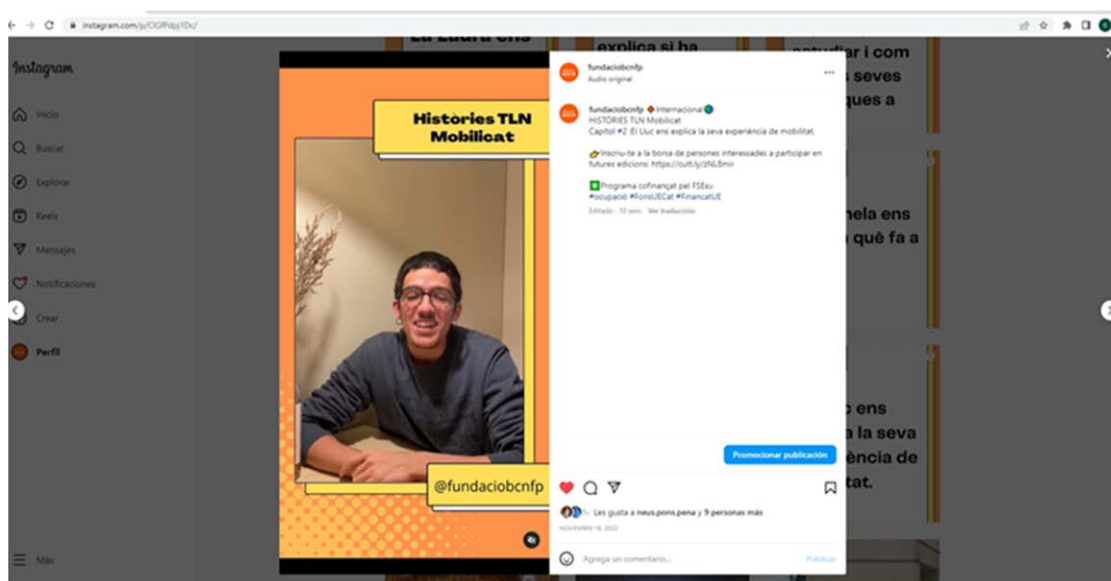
instagram.com/p/ClGPdjy1Dc/

Instagram

Inicio

Buscar

Explorar

Reels

Mensajes

Notificaciones

Crear

Perfil

Más

Histories TLN Mobilicat

@fundaciobcnfp

explica si ha

estudiar i com

seves

ques a

nela ens

què fa a

c ens

la seva

ència de

tat.

fundaciobcnfp
Audio original

fundaciobcnfp Internacional
HISTÒRIES TLN Mobilicat
Capítol #2 El Lluc ens explica la seva experiència de mobilitat.

Inscriu-te a la borsa de persones interessades a participar en futures edicions: https://cutt.ly/2NL8mir

Programa cofinançat pel FSEeu
#ocupació #FonsUECat #FinançatUE

Editado · 10 sem · Ver traducción

Promocionar publicación

Les gusta a neus.pons.pena y 9 personas más

NOVIEMBRE 18, 2022

Agrega un comentario...

Publicar